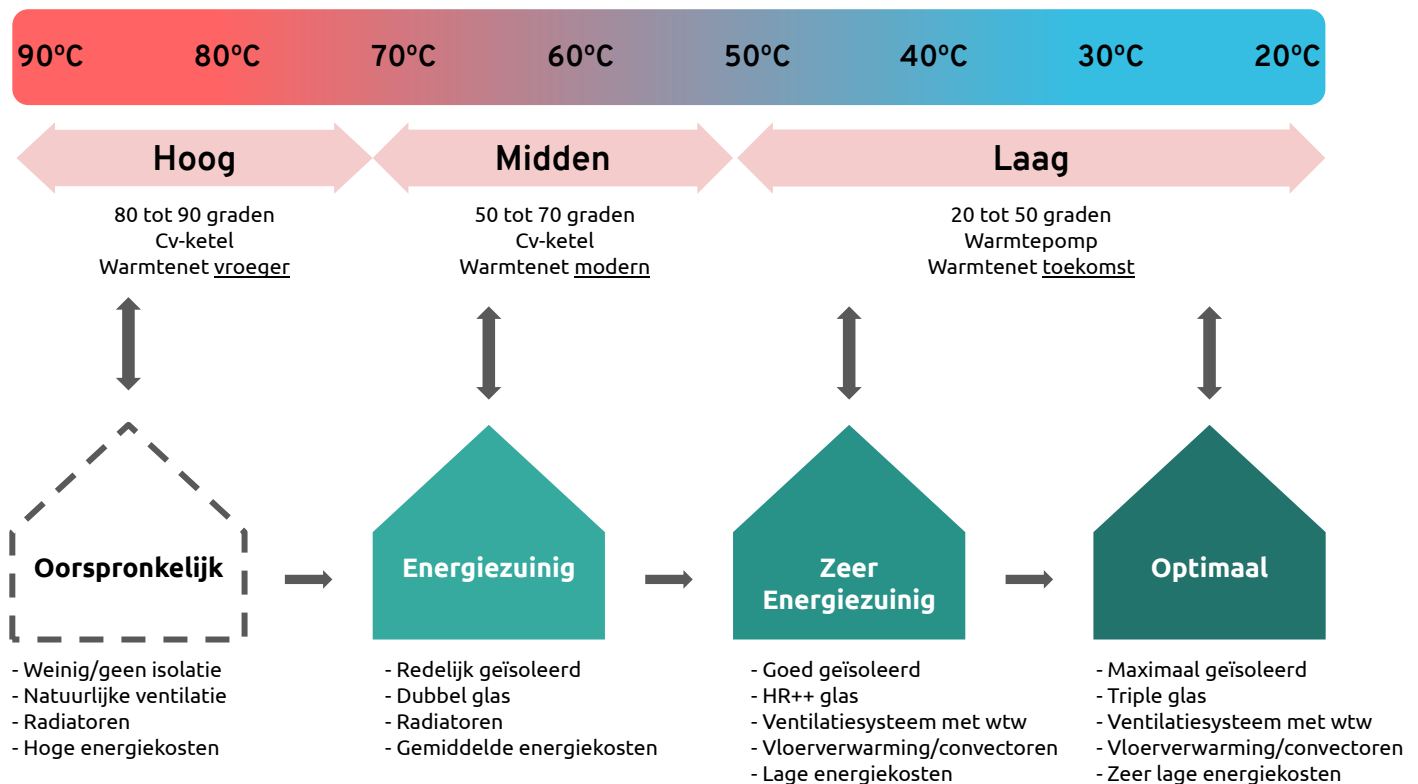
90°C 80°C 70°C 60°C 50°C 40°C 30°C 20°C

Hoog

80 tot 90 graden
Cv-ketel
Warmtenet vroeger

Midden

50 tot 70 graden
Cv-ketel
Warmtenet modern

Laag

20 tot 50 graden
Warmtepomp
Warmtenet toekomst

Oorspronkelijk

- Weinig/geen isolatie
- Natuurlijke ventilatie
- Radiatoren
- Hoge energiekosten

Energiezuinig

- Redelijk geïsoleerd
- Dubbel glas
- Radiatoren
- Gemiddelde energiekosten

Zeer Energiezuinig

- Goed geïsoleerd
- HR++ glas
- Ventilatiesysteem met wtw
- Vloerverwarming/convectoren
- Lage energiekosten

Optimaal

- Maximaal geïsoleerd
- Triple glas
- Ventilatiesysteem met wtw
- Vloerverwarming/convectoren
- Zeer lage energiekosten